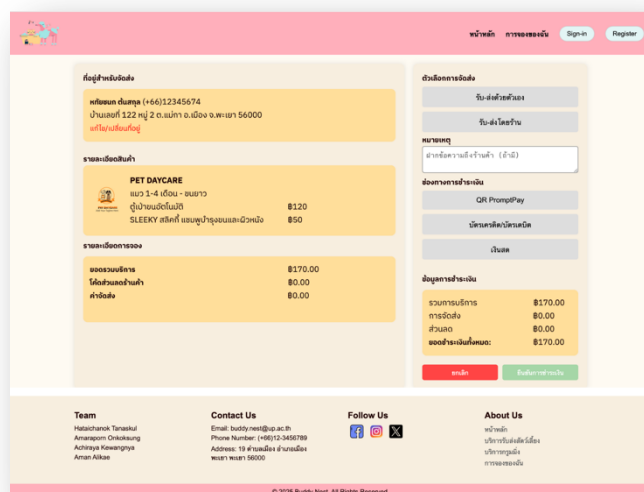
หน้าหลัก การจองของฉัน Sign-in Register

ที่อยู่สำหรับจัดส่ง

หทัยชนก ตันสกุล (+66)12345674
บ้านเลขที่ 122 หมู่ 2 ต.แม่กา อ.เมือง จ.พะเยา 56000
แก้ไข/เปลี่ยนที่อยู่

รายละเอียดสินค้า

PET DAYCARE
แมว 1-4 เดือน - ขนยาว

| | |
|---|---|
| ตู้เป่าขนอัตโนมัติ | ฿120 |
| SLEEKY สลิคกี้ แชมพูบำรุงขนและผิวหนัง | ฿50 |

รายละเอียดการจอง

| | |
|---|---|
| ยอดรวมบริการ | ฿170.00 |
| โค้ดส่วนลดร้านค้า | ฿0.00 |
| ค่าจัดส่ง | ฿0.00 |

ตัวเลือกการจัดส่ง
รับ-ส่งด้วยตัวเอง
รับ-ส่งโดยร้าน

หมายเหตุ
ฝากข้อความถึงร้านค้า (ถ้ามี)

ช่องทางการชำระเงิน
QR PromptPay
บัตรเครดิต/บัตรเดบิต
เงินสด

ข้อมูลการชำระเงิน

| | |
|---|---|
| รวมการบริการ | ฿170.00 |
| การจัดส่ง | ฿0.00 |
| ส่วนลด | ฿0.00 |
| ยอดชำระเงินทั้งหมด: | ฿170.00 |

ยกเลิก ยืนยันการชำระเงิน

Team
Hataichanok Tanaskul
Amaraporn Onkoksung
Achiraya Kewwangnya
Aman Alikae

Contact Us
Email: buddy.nest@up.ac.th
Phone Number: (+66)12-3456789
Address: 19 ตำบลแม่กา อำเภอเมือง พะเยา พะเยา 56000

Follow Us

About Us
หน้าหลัก
บริการรับฝากสัตว์เลี้ยง
บริการกรูมมิ่ง
การจองของฉัน

© 2025 Buddy Nest. All Rights Reserved.